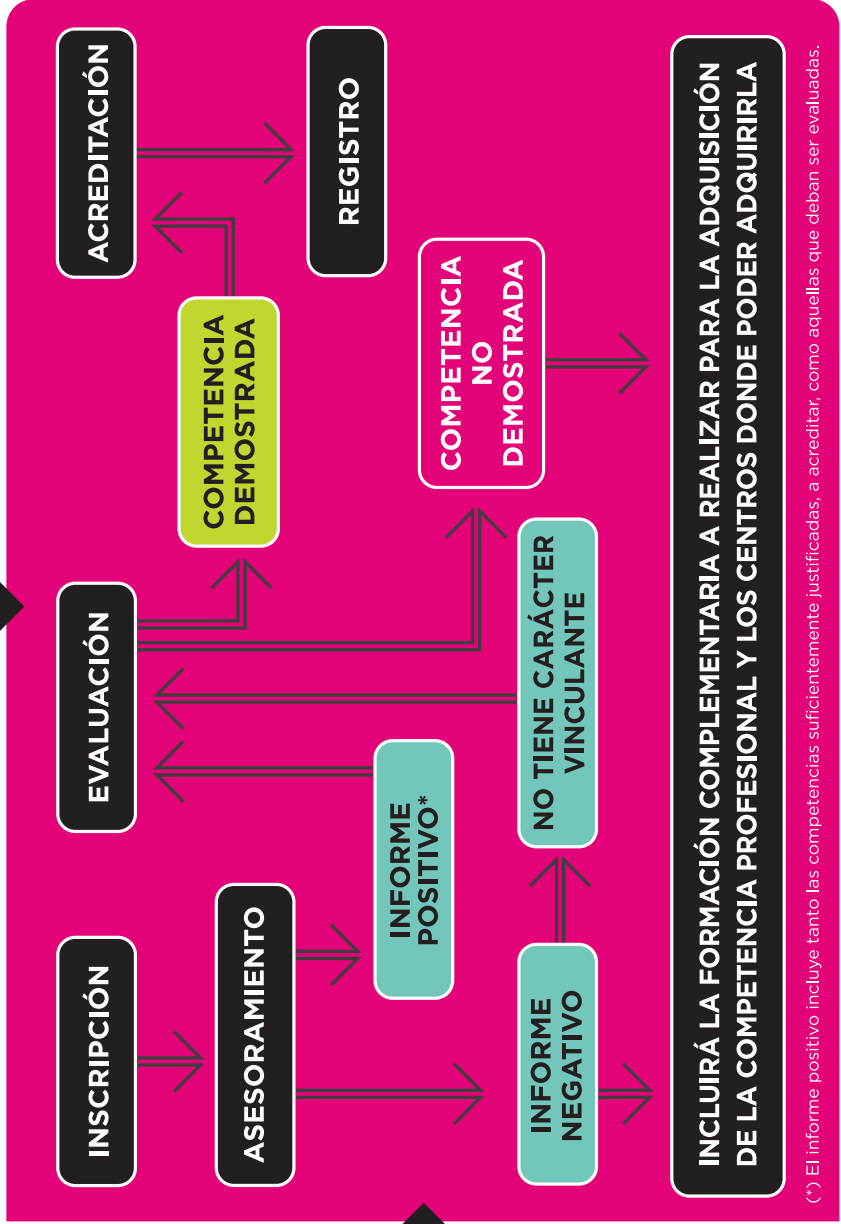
INSCRIPCIÓN

ASESORAMIENTO

INFORME POSITIVO*

INFORME NEGATIVO

NO TIENE CARÁCTER VINCULANTE

EVALUACIÓN

COMPETENCIA DEMOSTRADA

COMPETENCIA NO DEMOSTRADA

ACREDITACIÓN

REGISTRO

INCLUIRÁ LA FORMACIÓN COMPLEMENTARIA A REALIZAR PARA LA ADQUISICIÓN DE LA COMPETENCIA PROFESIONAL Y LOS CENTROS DONDE PODER ADQUIRIRLA

(*) El informe positivo incluye tanto las competencias suficientemente justificadas, a acreditar, como aquellas que deban ser evaluadas.